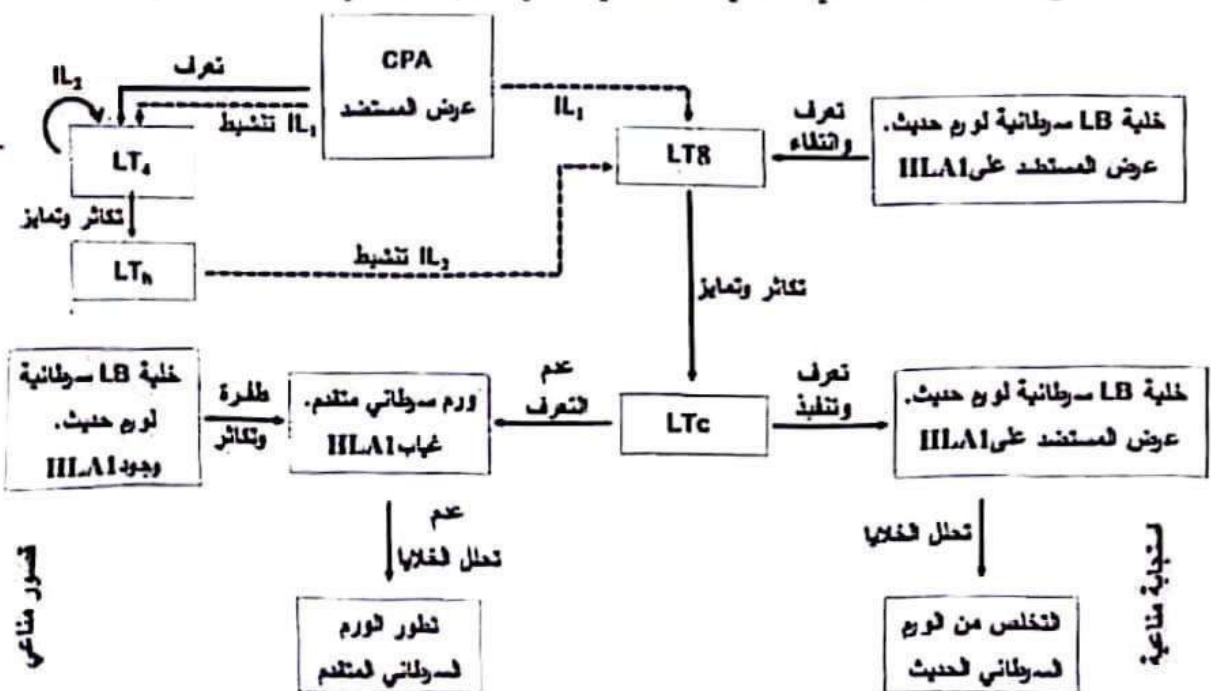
CPA
عرض المستضد

تعرف

$IL_2$

$IL_1$ تنشيط

$LT_4$

$IL_1$

LT8

تعرف وانتقاء

خلية LB سرطانية لورم حديث. عرض المستضد على HLA1

تكاثر وتمايز

$LT_h$

$IL_2$ تنشيط

تكاثر وتمايز

خلية LB سرطانية لورم حديث. وجود HLA1

طفرة وتكاثر

ورم سرطاني متقدم. غياب HLA1

عدم التعرف

LTc

تعرف وتنفيذ

خلية LB سرطانية لورم حديث. عرض المستضد على HLA1

عدم تحلل الخلايا

تحلل الخلايا

قصور مناعي

تطور الورم السرطاني المتقدم

التخلص من الورم السرطاني الحديث

استجابة مناعية